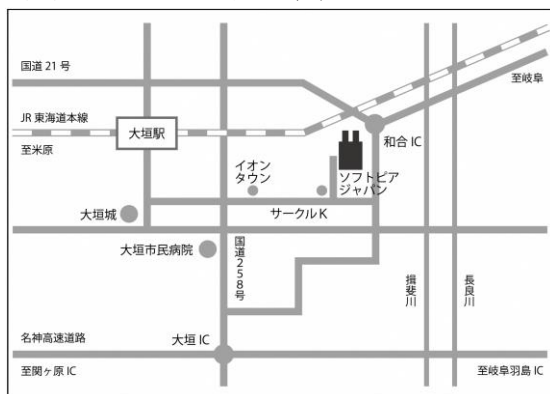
国道 21 号

至岐阜

JR 東海道本線

大垣駅

和合 IC

至米原

イオン
タウン

ソフトピア
ジャパン

大垣城

サークル K

大垣市民病院

国道258号

揖斐川

長良川

名神高速道路

大垣 IC

至関ヶ原 IC

至岐阜羽島 IC